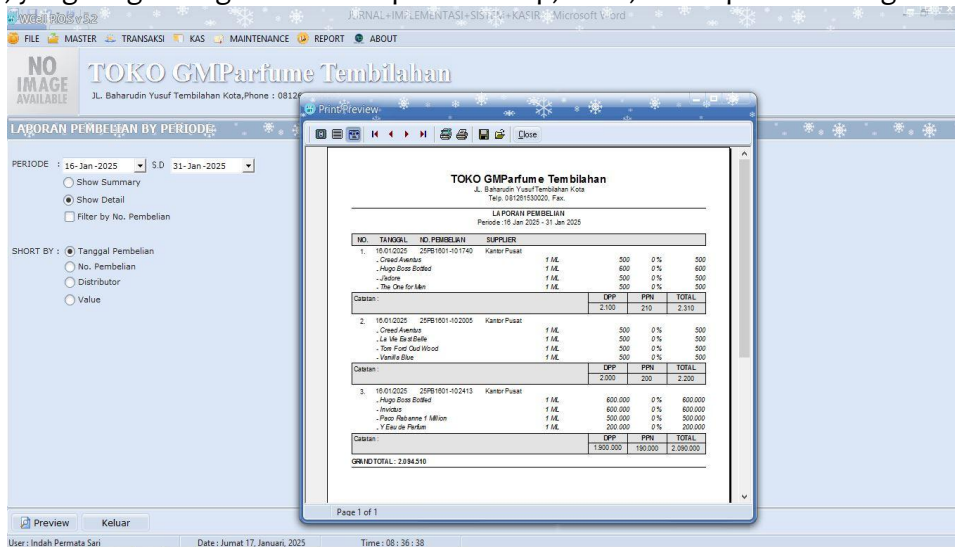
Weel POS v5.2 JURNAL+IMPLEMENTASI+SISTEM+KASIR - Microsoft Word

FILE MASTER TRANSAKSI KAS MAINTENANCE REPORT ABOUT

NO IMAGE AVAILABLE

TOKO GMParfume Tembilahan

JL. Baharudin Yusuf Tembilahan Kota,Phone : 08126

LAPORAN PEMBELIAN BY PERIODE

PERIODE : 16-Jan-2025 S.D 31-Jan-2025

Show Summary

Show Detail

Filter by No. Pembelian

SHORT BY : Tanggal Pembelian

No. Pembelian

Distributor

Value

Print Preview

Close

TOKO GMParfume Tembilahan

JL. Baharudin Yusuf Tembilahan Kota

Telp. 081261530020, Fax.

LAPORAN PEMBELIAN

Periode : 16 Jan 2025 - 31 Jan 2025

| NO. | TANGGAL | NO.PEMBELIAN | SUPPLIER | | | | |
|---|---|---|---|---|---|---|---|
| 1. | 16/01/2025 | 25PB1601-101740 | Kantor Pusat | | | | |
| | - Creed Aventus | | | 1 ML | 500 | 0 % | 500 |
| | - Hugo Boss Botlled | | | 1 ML | 600 | 0 % | 600 |
| | - Jadore | | | 1 ML | 500 | 0 % | 500 |
| | - The One for Men | | | 1 ML | 500 | 0 % | 500 |
| | Catatan : | | | | DPP | PPN | TOTAL |
| | | | | | 2.100 | 210 | 2.310 |
| 2. | 16/01/2025 | 25PB1601-102005 | Kantor Pusat | | | | |
| | - Creed Aventus | | | 1 ML | 500 | 0 % | 500 |
| | - La Vie Est Belle | | | 1 ML | 500 | 0 % | 500 |
| | - Tom Ford Oud Wood | | | 1 ML | 500 | 0 % | 500 |
| | - Vanilla Blue | | | 1 ML | 500 | 0 % | 500 |
| | Catatan : | | | | DPP | PPN | TOTAL |
| | | | | | 2.000 | 200 | 2.200 |
| 3. | 16/01/2025 | 25PB1601-102413 | Kantor Pusat | | | | |
| | - Hugo Boss Botlled | | | 1 ML | 600.000 | 0 % | 600.000 |
| | - Invictus | | | 1 ML | 600.000 | 0 % | 600.000 |
| | - Paco Rabanne 1 Million | | | 1 ML | 500.000 | 0 % | 500.000 |
| | - Y Eau de Parfum | | | 1 ML | 200.000 | 0 % | 200.000 |
| | Catatan : | | | | DPP | PPN | TOTAL |
| | | | | | 1.900.000 | 190.000 | 2.090.000 |

GRAND TOTAL : 2.094.510

Page 1 of 1

Preview Keluar

User : Indah Permata Sari Date : Jumat 17, Januari, 2025 Time : 08 : 36 : 38